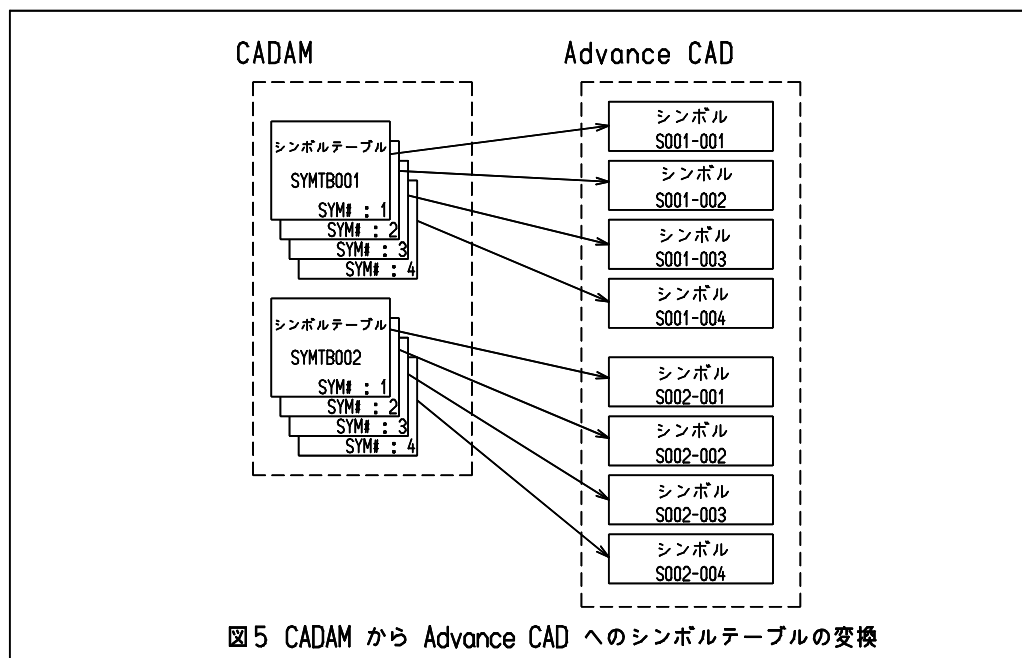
CADAM

Advance CAD

シンボルテーブル
SYMTB001
SYM# : 1
SYM# : 2
SYM# : 3
SYM# : 4

シンボルテーブル
SYMTB002
SYM# : 1
SYM# : 2
SYM# : 3
SYM# : 4

シンボル
S001-001

シンボル
S001-002

シンボル
S001-003

シンボル
S001-004

シンボル
S002-001

シンボル
S002-002

シンボル
S002-003

シンボル
S002-004

図5 CADAM から Advance CAD へのシンボルテーブルの変換